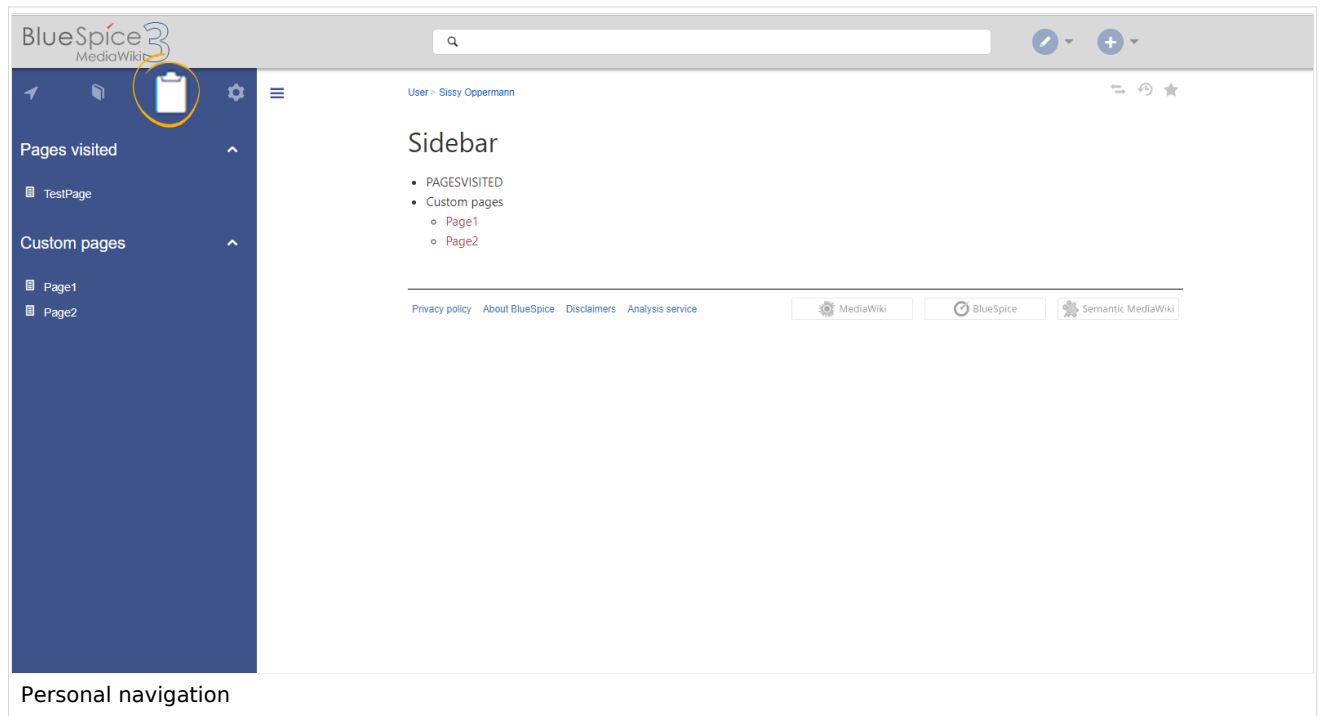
BlueSpice 3
MediaWiki

Pages visited

TestPage

Custom pages

Page1
Page2

User > Sissy Oppermann

Sidebar

- PAGESVISITED
- Custom pages
  - Page1
  - Page2

Privacy policy About BlueSpice Disclaimers Analysis service

MediaWiki BlueSpice Semantic MediaWiki

Personal navigation